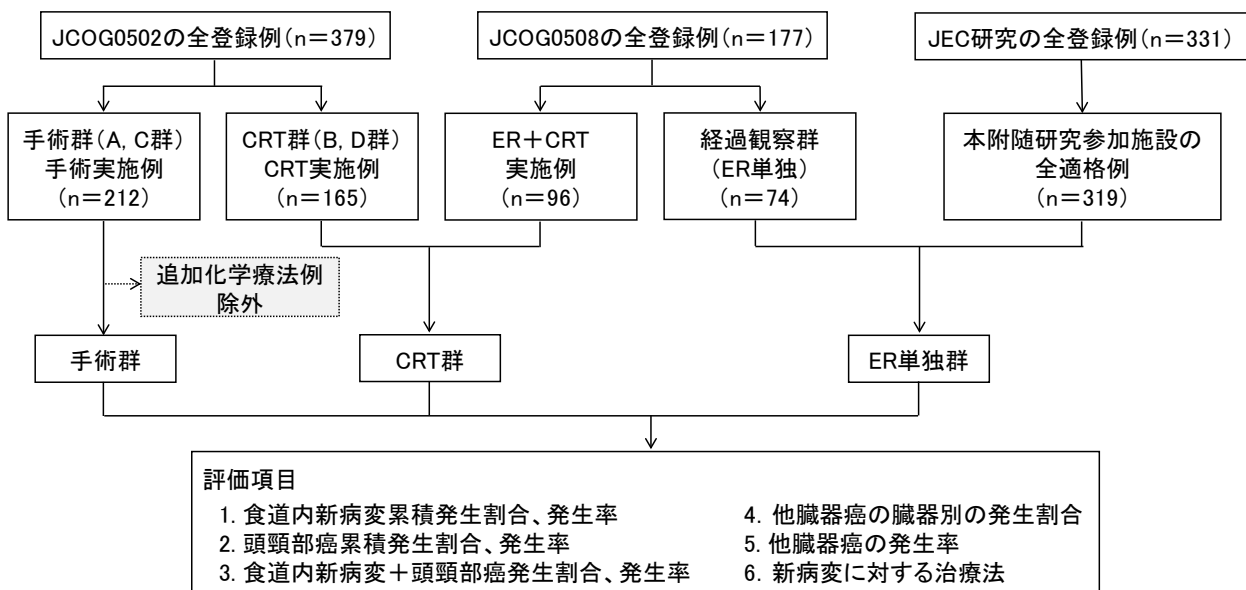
JCOG0502の全登録例（n＝379）

JCOG0508の全登録例（n＝177）

JEC研究の全登録例（n＝331）

手術群（A, C群）
手術実施例
（n＝212）

CRT群（B, D群）
CRT実施例
（n＝165）

ER＋CRT
実施例
（n＝96）

経過観察群
（ER単独）
（n＝74）

本附随研究参加施設の
全適格例
（n＝319）

追加化学療法例
除外

手術群

CRT群

ER単独群

評価項目
1. 食道内新病変累積発生割合、発生率
2. 頭頸部癌累積発生割合、発生率
3. 食道内新病変＋頭頸部癌発生割合、発生率
4. 他臓器癌の臓器別の発生割合
5. 他臓器癌の発生率
6. 新病変に対する治療法